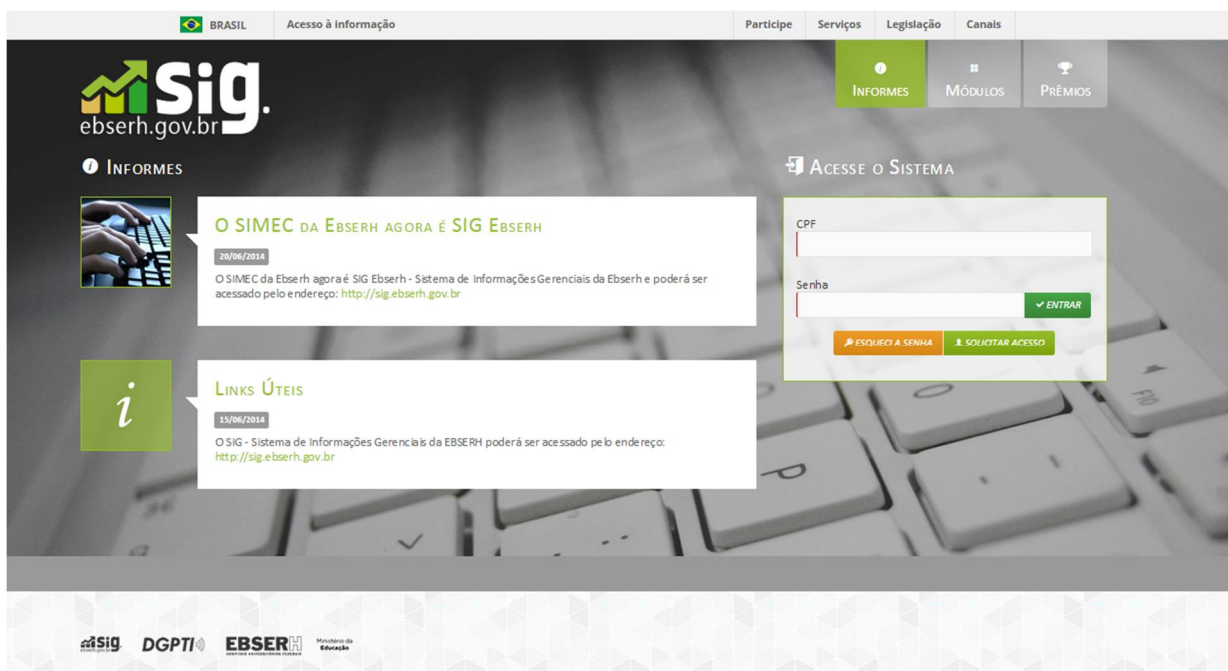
BRASIL Acesso à informação

Participe Serviços Legislação Canais

SIG. ebserh.gov.br

INFORMES MÓDULOS PRÊMIOS

INFORMES

O SIMEC DA EBSERH AGORA É SIG EBSERH

20/06/2014

O SIMEC da Ebserh agora é SIG Ebserh - Sistema de Informações Gerenciais da Ebserh e poderá ser acessado pelo endereço: http://sig.ebserh.gov.br

i

LINKS ÚTEIS

15/06/2014

O SIG - Sistema de Informações Gerenciais da EBSERH poderá ser acessado pelo endereço: http://sig.ebserh.gov.br

ACESSE O SISTEMA

CPF

Senha

ENTRAR

ESQUECI A SENHA

SOLICITAR ACESSO

SIG DGPTI EBSERH Ministério da Educação